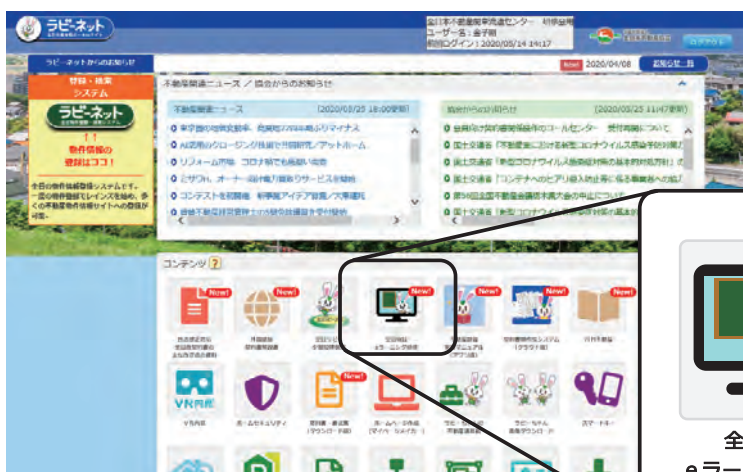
ラビーネット

全日本不動産協会東京都本部センター 初夢使用
ユーザー名：金子明
前回ログイン：2020/05/14 14:17

ログアウト

ラビーネットからのお知らせ

New 2020/04/08 お知らせ一覧

登録・検索システム
ラビーネット
!!
物件情報の登録はココ！
全日の物件情報登録システムです。一度の物件登録でレインズを始め、多くの不動産物件情報サイトへの登録が可能。

不動産関連ニュース / 協会からのお知らせ

不動産関連ニュース (2020/03/25 18:00更新)
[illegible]
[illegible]
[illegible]
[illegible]
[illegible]
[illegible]

協会からのお知らせ (2020/03/25 11:47更新)
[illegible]
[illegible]
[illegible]
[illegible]
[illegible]
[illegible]

コンテンツ ?

New New New New New New

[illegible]
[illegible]
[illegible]
全日ラビー
eラーニング研修
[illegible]
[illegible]
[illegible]

VR内見
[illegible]
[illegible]
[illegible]
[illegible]
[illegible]
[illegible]

全
eラー